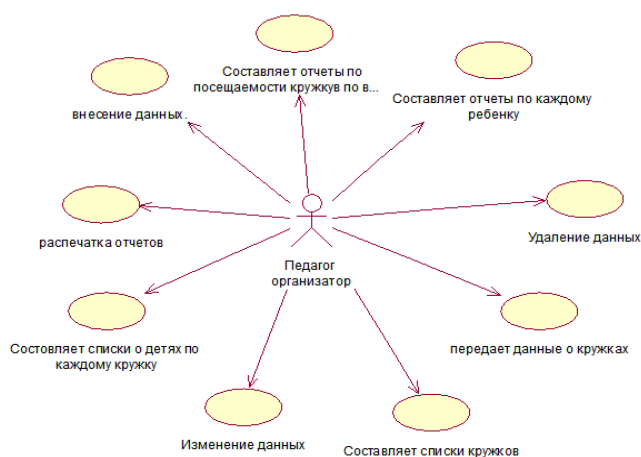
Составляет отчеты по посещаемости кружкув по в...

внесение данных.

Составляет отчеты по каждому ребенку

распечатка отчетов

Удаление данных

Педагог организатор

Состовляет списки о детях по каждому кружку

передает данные о кружках

Изменение данных

Составляет списки кружков